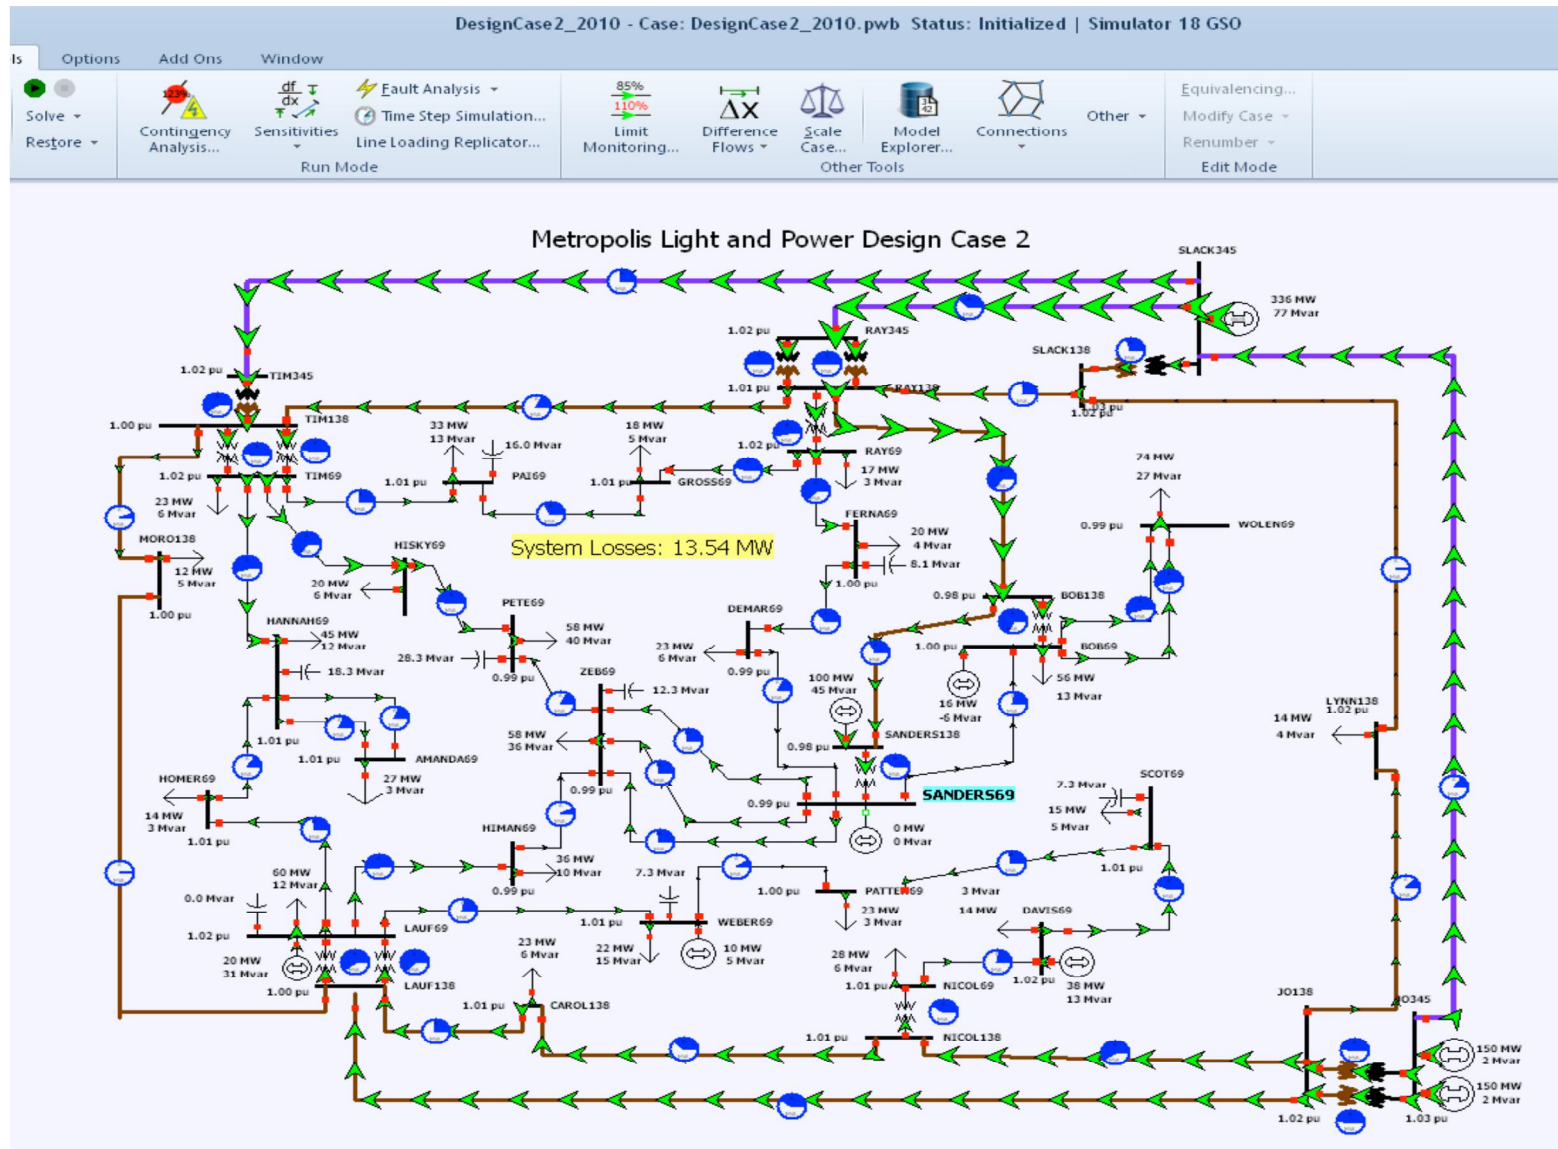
DesignCase2_2010 - Case: DesignCase2_2010.pwb Status: Initialized | Simulator 18 GSO

ls Options Add Ons Window

Solve
Restore
Contingency Analysis...
Sensitivities
Fault Analysis
Time Step Simulation...
Line Loading Replicator...
Run Mode
85%
110%
Limit Monitoring...
Difference Flows
Scale Case...
Model Explorer...
Connections
Other
Other Tools
Equivalencing...
Modify Case
Renumber
Edit Mode

Metropolis Light and Power Design Case 2

SLACK345
336 MW
77 Mvar
1.02 pu
RAY345
SLACK138
1.02 pu
TIM345
1.01 pu
RAY138
1.03 pu
1.02 pu
1.00 pu
TIM138
33 MW
13 Mvar
16.0 Mvar
18 MW
5 Mvar
1.02 pu
RAY69
1.02 pu
TIM69
1.01 pu
PAI69
1.01 pu
GROSS69
17 MW
3 Mvar
74 MW
27 Mvar
23 MW
6 Mvar
FERNA69
0.99 pu
WOLEN69
MORO138
20 MW
4 Mvar
12 MW
5 Mvar
HISKY69
System Losses: 13.54 MW
8.1 Mvar
1.00 pu
20 MW
6 Mvar
1.00 pu
0.98 pu
BOB138
PETE69
DEMAR69
HANNAH69
45 MW
12 Mvar
58 MW
40 Mvar
23 MW
6 Mvar
1.00 pu
BOB69
28.3 Mvar
18.3 Mvar
0.99 pu
ZEB69
0.99 pu
12.3 Mvar
100 MW
45 Mvar
56 MW
13 Mvar
16 MW
-6 Mvar
LYNN138
1.02 pu
14 MW
4 Mvar
1.01 pu
SANDERS138
58 MW
36 Mvar
0.98 pu
1.01 pu
AMANDA69
27 MW
3 Mvar
HOMER69
7.3 Mvar
SCOT69
SANDERS69
0.99 pu
0.99 pu
15 MW
5 Mvar
14 MW
3 Mvar
HIMAN69
0 MW
0 Mvar
1.01 pu
36 MW
10 Mvar
1.01 pu
60 MW
12 Mvar
7.3 Mvar
0.99 pu
1.00 pu
PATTEN69
3 Mvar
0.0 Mvar
23 MW
3 Mvar
14 MW
DAVIS69
LAUF69
1.01 pu
WEBER69
1.02 pu
23 MW
6 Mvar
22 MW
15 Mvar
10 MW
5 Mvar
28 MW
6 Mvar
20 MW
31 Mvar
1.00 pu
LAUF138
1.01 pu
NICOL69
1.02 pu
38 MW
13 Mvar
1.01 pu
CAROL138
JO138
JO345
1.01 pu
NICOL138
150 MW
2 Mvar
150 MW
2 Mvar
1.02 pu
1.03 pu